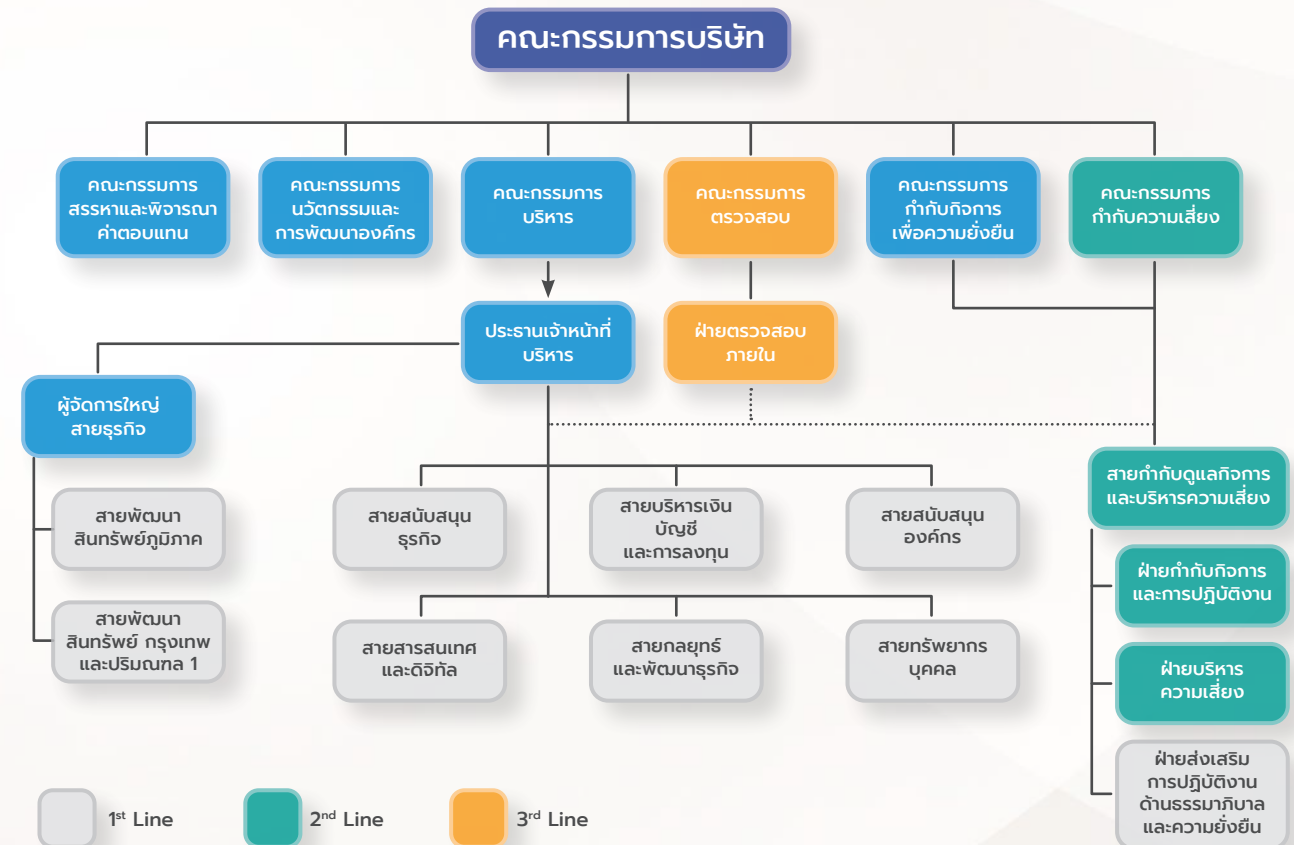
คณะกรรมการบริษัท

คณะกรรมการ สรรหาและพิจารณา ค่าตอบแทน

คณะกรรมการ นวัตกรรมและ การพัฒนาองค์กร

คณะกรรมการ บริหาร

คณะกรรมการ ตรวจสอบ

คณะกรรมการ กำกับกิจการ เพื่อความยั่งยืน

คณะกรรมการ กำกับความเสี่ยง

ประธานเจ้าหน้าที่ บริหาร

ฝ่ายตรวจสอบ ภายใน

ผู้จัดการใหญ่ สายธุรกิจ

สายพัฒนา สินทรัพย์ภูมิภาค

สายพัฒนา สินทรัพย์ กรุงเทพ และปริมณฑล 1

สายสนับสนุน ธุรกิจ

สายบริหารเงิน บัญชี และการลงทุน

สายสนับสนุน องค์กร

สายสารสนเทศ และดิจิทัล

สายกลยุทธ์ และพัฒนาธุรกิจ

สายทรัพยากร บุคคล

สายกำกับดูแลกิจการ และบริหารความเสี่ยง

ฝ่ายกำกับกิจการ และการปฏิบัติงาน

ฝ่ายบริหาร ความเสี่ยง

ฝ่ายส่งเสริม การปฏิบัติงาน ด้านธรรมาภิบาล และความยั่งยืน

1$^{st}$ Line

2$^{nd}$ Line

3$^{rd}$ Line